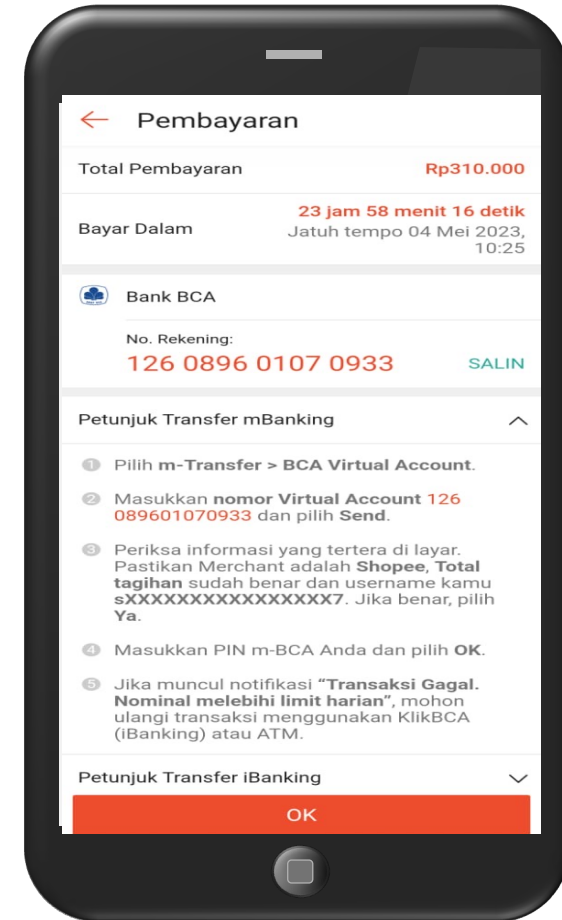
Pembayaran

Total Pembayaran Rp310.000

Bayar Dalam 23 jam 58 menit 16 detik
Jatuh tempo 04 Mei 2023, 10:25

Bank BCA

No. Rekening:
126 0896 0107 0933 SALIN

Petunjuk Transfer mBanking

1 Pilih m-Transfer > BCA Virtual Account.

2 Masukkan nomor Virtual Account 126 089601070933 dan pilih Send.

3 Periksa informasi yang tertera di layar. Pastikan Merchant adalah Shopee, Total tagihan sudah benar dan username kamu sXXXXXXXXXXXXXXX7. Jika benar, pilih Ya.

4 Masukkan PIN m-BCA Anda dan pilih OK.

5 Jika muncul notifikasi "Transaksi Gagal. Nominal melebihi limit harian", mohon ulangi transaksi menggunakan KlikBCA (iBanking) atau ATM.

Petunjuk Transfer iBanking

OK